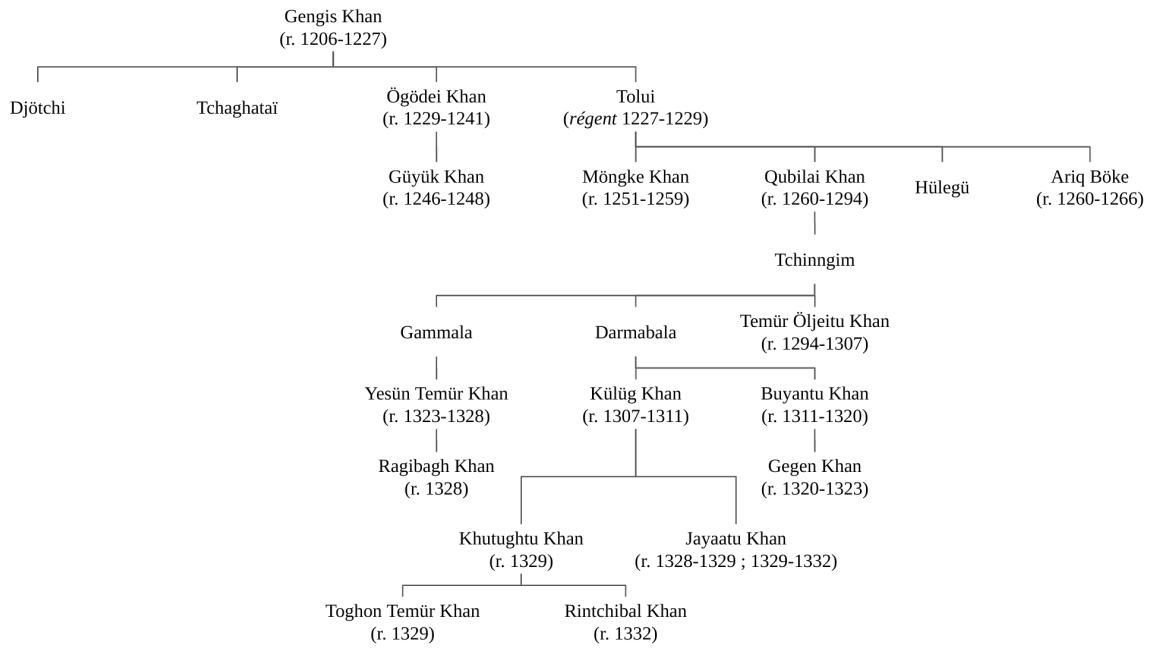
Gengis Khan
(r. 1206-1227)

Djötchi

Tchaghataï

Ögödei Khan
(r. 1229-1241)

Güyük Khan
(r. 1246-1248)

Tolui
(régent 1227-1229)

Möngke Khan
(r. 1251-1259)

Qubilai Khan
(r. 1260-1294)

Hülegü

Ariq Böke
(r. 1260-1266)

Tchinngim

Gammala

Darmabala

Temür Öljeitu Khan
(r. 1294-1307)

Yesün Temür Khan
(r. 1323-1328)

Külüg Khan
(r. 1307-1311)

Buyantu Khan
(r. 1311-1320)

Ragibagh Khan
(r. 1328)

Gegen Khan
(r. 1320-1323)

Khutughtu Khan
(r. 1329)

Jayaatu Khan
(r. 1328-1329 ; 1329-1332)

Toghon Temür Khan
(r. 1329)

Rintchibal Khan
(r. 1332)